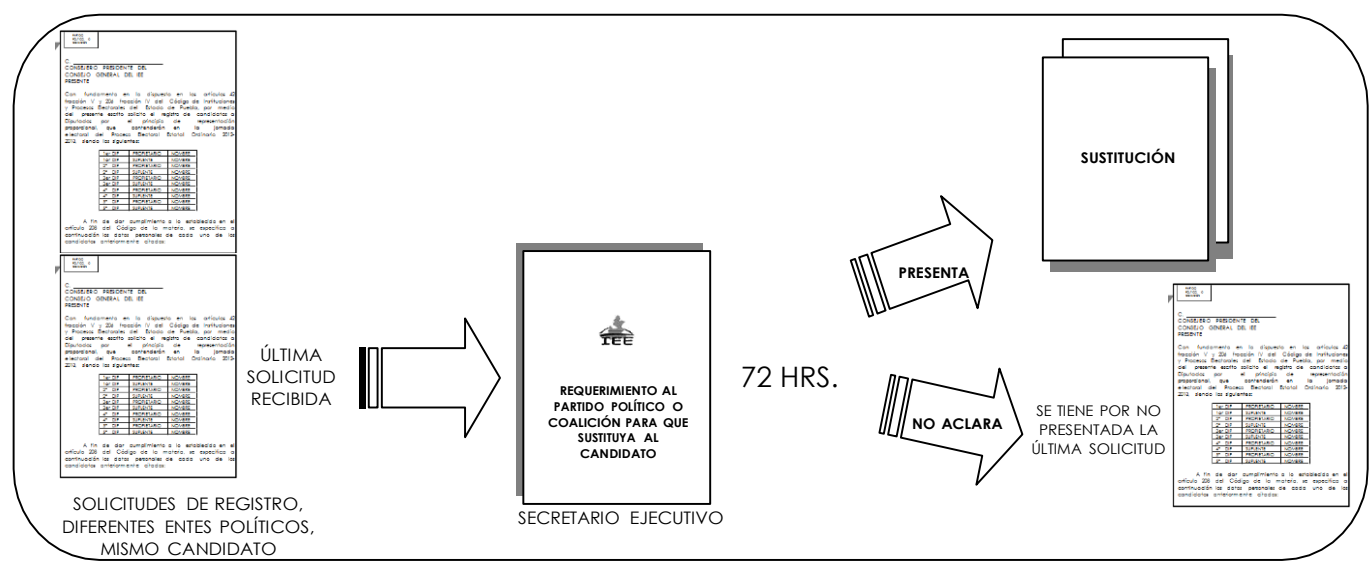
PARTIDO
POLÍTICO O
COALICIÓN

C.
CONSEJERO PRESIDENTE DEL
CONSEJO GENERAL DEL IEE
PRESENTE

Con fundamento en lo dispuesto en los artículos 43 fracción V y 206 fracción IV del Código de Instituciones y Procesos Electorales del Estado de Puebla, por medio del presente escrito solicito el registro de candidatos a Diputados por el principio de representación proporcional, que contenderán en la jornada electoral del Proceso Electoral Estatal Ordinario 2013-2013, siendo los siguientes:

| 1er DIF | PROPIETARIO | NOMBRE |
|---|---|---|
| 1er DIF | SUPLENTE | NOMBRE |
| 2° DIF | PROPIETARIO | NOMBRE |
| 2° DIF | SUPLENTE | NOMBRE |
| 3er DIF | PROPIETARIO | NOMBRE |
| 3er DIF | SUPLENTE | NOMBRE |
| 4° DIF | PROPIETARIO | NOMBRE |
| 4° DIF | SUPLENTE | NOMBRE |
| 5° DIF | PROPIETARIO | NOMBRE |
| 5° DIF | SUPLENTE | NOMBRE |

A fin de dar cumplimiento a lo establecido en el artículo 208 del Código de la materia, se especifica a continuación los datos personales de cada uno de los candidatos anteriormente citados.

PARTIDO
POLÍTICO O
COALICIÓN

C.
CONSEJERO PRESIDENTE DEL
CONSEJO GENERAL DEL IEE
PRESENTE

Con fundamento en lo dispuesto en los artículos 43 fracción V y 206 fracción IV del Código de Instituciones y Procesos Electorales del Estado de Puebla, por medio del presente escrito solicito el registro de candidatos a Diputados por el principio de representación proporcional, que contenderán en la jornada electoral del Proceso Electoral Estatal Ordinario 2013-2013, siendo los siguientes:

| 1er DIF | PROPIETARIO | NOMBRE |
|---|---|---|
| 1er DIF | SUPLENTE | NOMBRE |
| 2° DIF | PROPIETARIO | NOMBRE |
| 2° DIF | SUPLENTE | NOMBRE |
| 3er DIF | PROPIETARIO | NOMBRE |
| 3er DIF | SUPLENTE | NOMBRE |
| 4° DIF | PROPIETARIO | NOMBRE |
| 4° DIF | SUPLENTE | NOMBRE |
| 5° DIF | PROPIETARIO | NOMBRE |
| 5° DIF | SUPLENTE | NOMBRE |

A fin de dar cumplimiento a lo establecido en el artículo 208 del Código de la materia, se especifica a continuación los datos personales de cada uno de los candidatos anteriormente citados.

SOLICITUDES DE REGISTRO, DIFERENTES ENTES POLÍTICOS, MISMO CANDIDATO

ÚLTIMA SOLICITUD RECIBIDA

IEE

REQUERIMIENTO AL PARTIDO POLÍTICO O COALICIÓN PARA QUE SUSTITUYA AL CANDIDATO

SECRETARIO EJECUTIVO

72 HRS.

PRESENTA

NO ACLARA

SUSTITUCIÓN

PARTIDO
POLÍTICO O
COALICIÓN

C.
CONSEJERO PRESIDENTE DEL
CONSEJO GENERAL DEL IEE
PRESENTE

Con fundamento en lo dispuesto en los artículos 43 fracción V y 206 fracción IV del Código de Instituciones y Procesos Electorales del Estado de Puebla, por medio del presente escrito solicito el registro de candidatos a Diputados por el principio de representación proporcional, que contenderán en la jornada electoral del Proceso Electoral Estatal Ordinario 2013-2013, siendo los siguientes:

| 1er DIF | PROPIETARIO | NOMBRE |
|---|---|---|
| 1er DIF | SUPLENTE | NOMBRE |
| 2° DIF | PROPIETARIO | NOMBRE |
| 2° DIF | SUPLENTE | NOMBRE |
| 3er DIF | PROPIETARIO | NOMBRE |
| 3er DIF | SUPLENTE | NOMBRE |
| 4° DIF | PROPIETARIO | NOMBRE |
| 4° DIF | SUPLENTE | NOMBRE |
| 5° DIF | PROPIETARIO | NOMBRE |
| 5° DIF | SUPLENTE | NOMBRE |

A fin de dar cumplimiento a lo establecido en el artículo 208 del Código de la materia, se especifica a continuación los datos personales de cada uno de los candidatos anteriormente citados.

SE TIENE POR NO PRESENTADA LA ÚLTIMA SOLICITUD